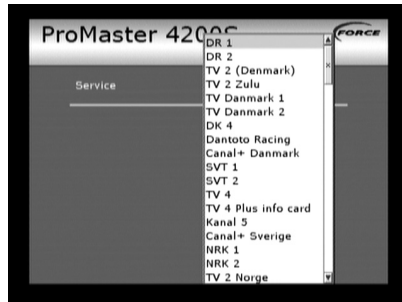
ProMaster 420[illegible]

FORCE

Service

DR 1
DR 2
TV 2 (Denmark)
TV 2 Zulu
TV Danmark 1
TV Danmark 2
DK 4
Dantoto Racing
Canal+ Danmark
SVT 1
SVT 2
TV 4
TV 4 Plus info card
Kanal 5
Canal+ Sverige
NRK 1
NRK 2
TV 2 Norge